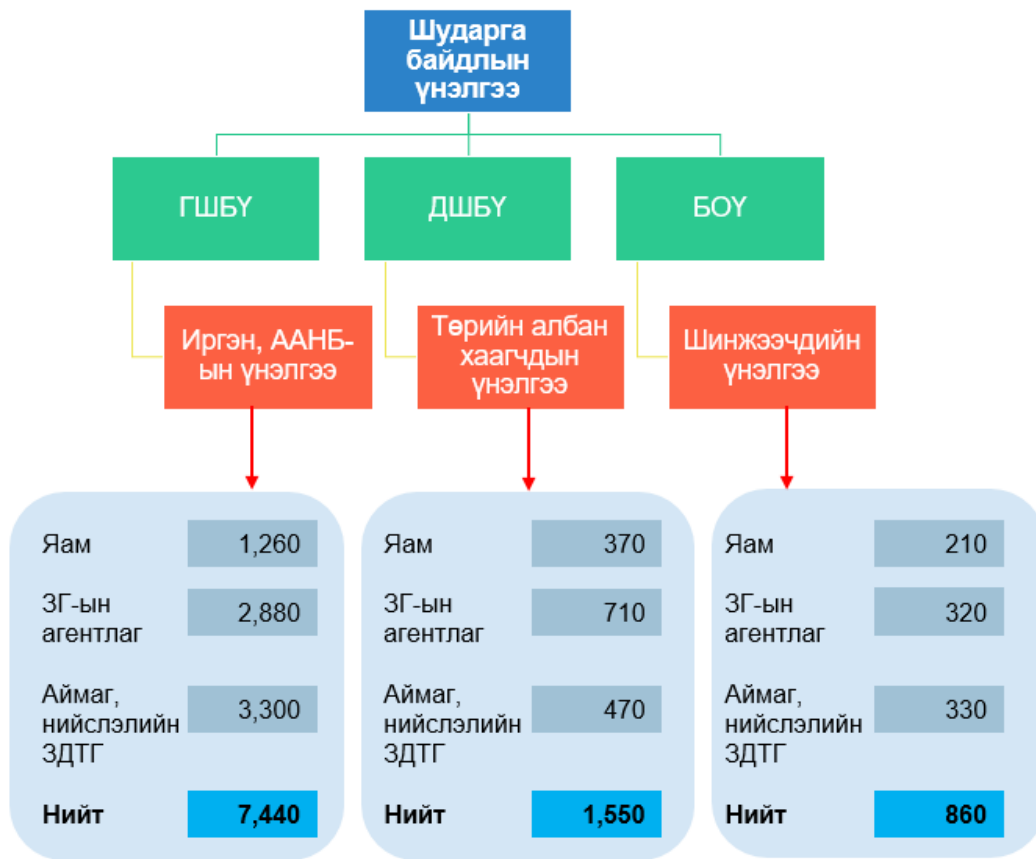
Шударга байдлын үнэлгээ

ГШБҮ

ДШБҮ

БОҮ

Иргэн, ААНБ-ын үнэлгээ

Төрийн албан хаагчдын үнэлгээ

Шинжээчдийн үнэлгээ

| | |
|---|---|
| Яам | 1,260 |
| ЗГ-ын агентлаг | 2,880 |
| Аймаг, нийслэлийн ЗДТГ | 3,300 |
| Нийт | 7,440 |

| | |
|---|---|
| Яам | 370 |
| ЗГ-ын агентлаг | 710 |
| Аймаг, нийслэлийн ЗДТГ | 470 |
| Нийт | 1,550 |

| | |
|---|---|
| Яам | 210 |
| ЗГ-ын агентлаг | 320 |
| Аймаг, нийслэлийн ЗДТГ | 330 |
| Нийт | 860 |